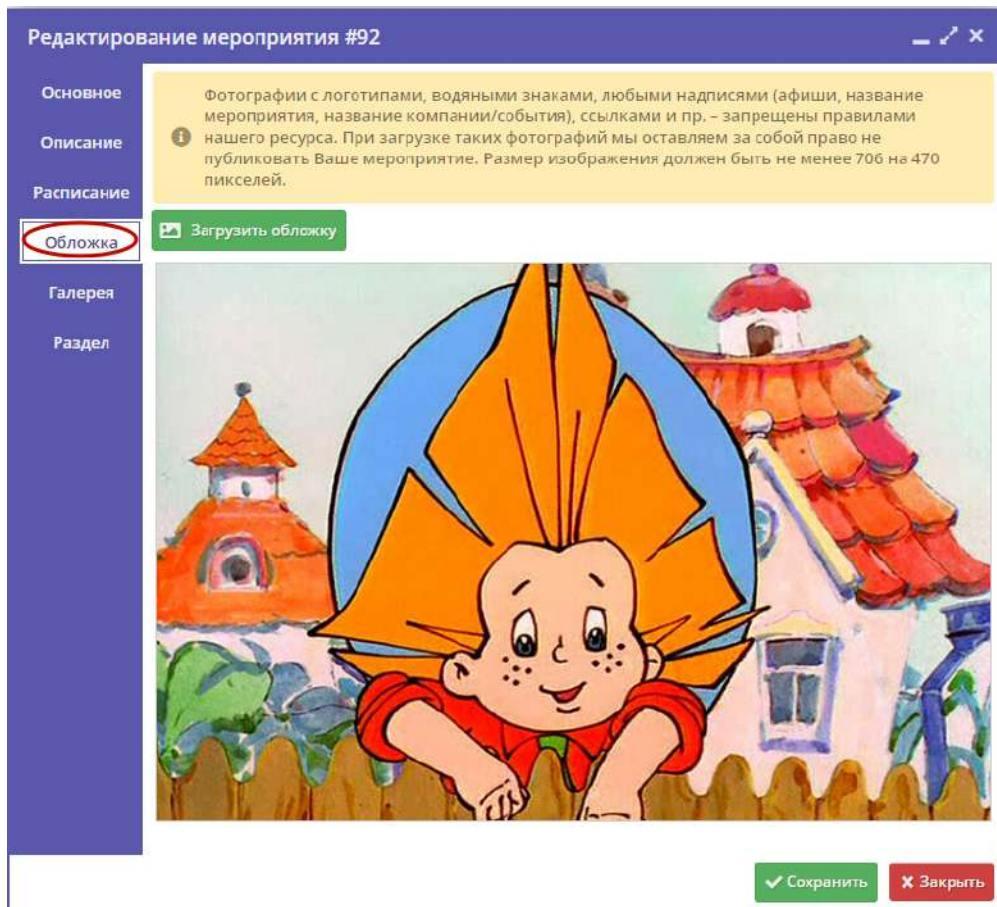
Редактирование мероприятия #92

Основное

Описание

Расписание

Обложка

Галерея

Раздел

Фотографии с логотипами, водяными знаками, любыми надписями (афиши, название мероприятия, название компании/события), ссылками и пр. – запрещены правилами нашего ресурса. При загрузке таких фотографий мы оставляем за собой право не публиковать Ваше мероприятие. Размер изображения должен быть не менее 706 на 470 пикселей.

Загрузить обложку

Сохранить

Закрыть